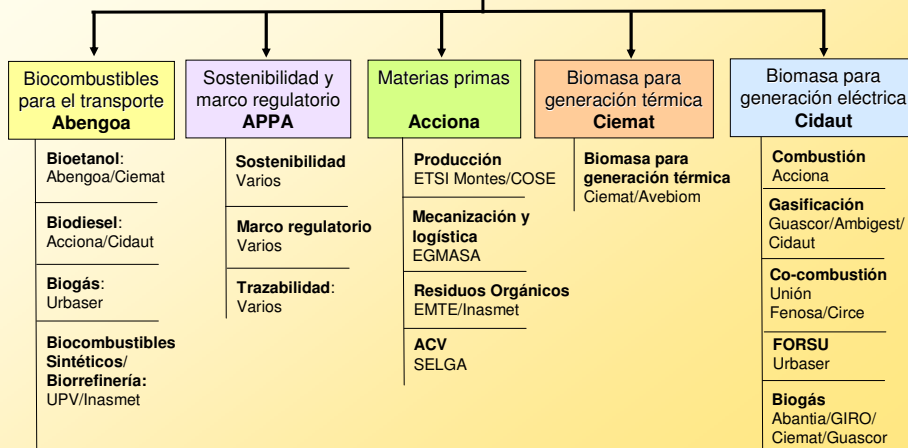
Biocombustibles para el transporte
**Abengoa**

**Bioetanol**: Abengoa/Ciemat

**Biodiesel**: Acciona/Cidaut

**Biogás**: Urbaser

**Biocombustibles Sintéticos/ Biorrefinería:** UPV/Inasmet

Sostenibilidad y marco regulatorio
**APPA**

**Sostenibilidad** Varios

**Marco regulatorio** Varios

**Trazabilidad**: Varios

Materias primas
**Acciona**

**Producción** ETSI Montes/COSE

**Mecanización y logística** EGMASA

**Residuos Orgánicos** EMTE/Inasmet

**ACV** SELGA

Biomasa para generación térmica
**Ciemat**

**Biomasa para generación térmica** Ciemat/Avebiom

Biomasa para generación eléctrica
**Cidaut**

**Combustión** Acciona

**Gasificación** Guascor/Ambigest/ Cidaut

**Co-combustión** Unión Fenosa/Circe

**FORSU** Urbaser

**Biogás** Abantia/GIRO/ Ciemat/Guascor